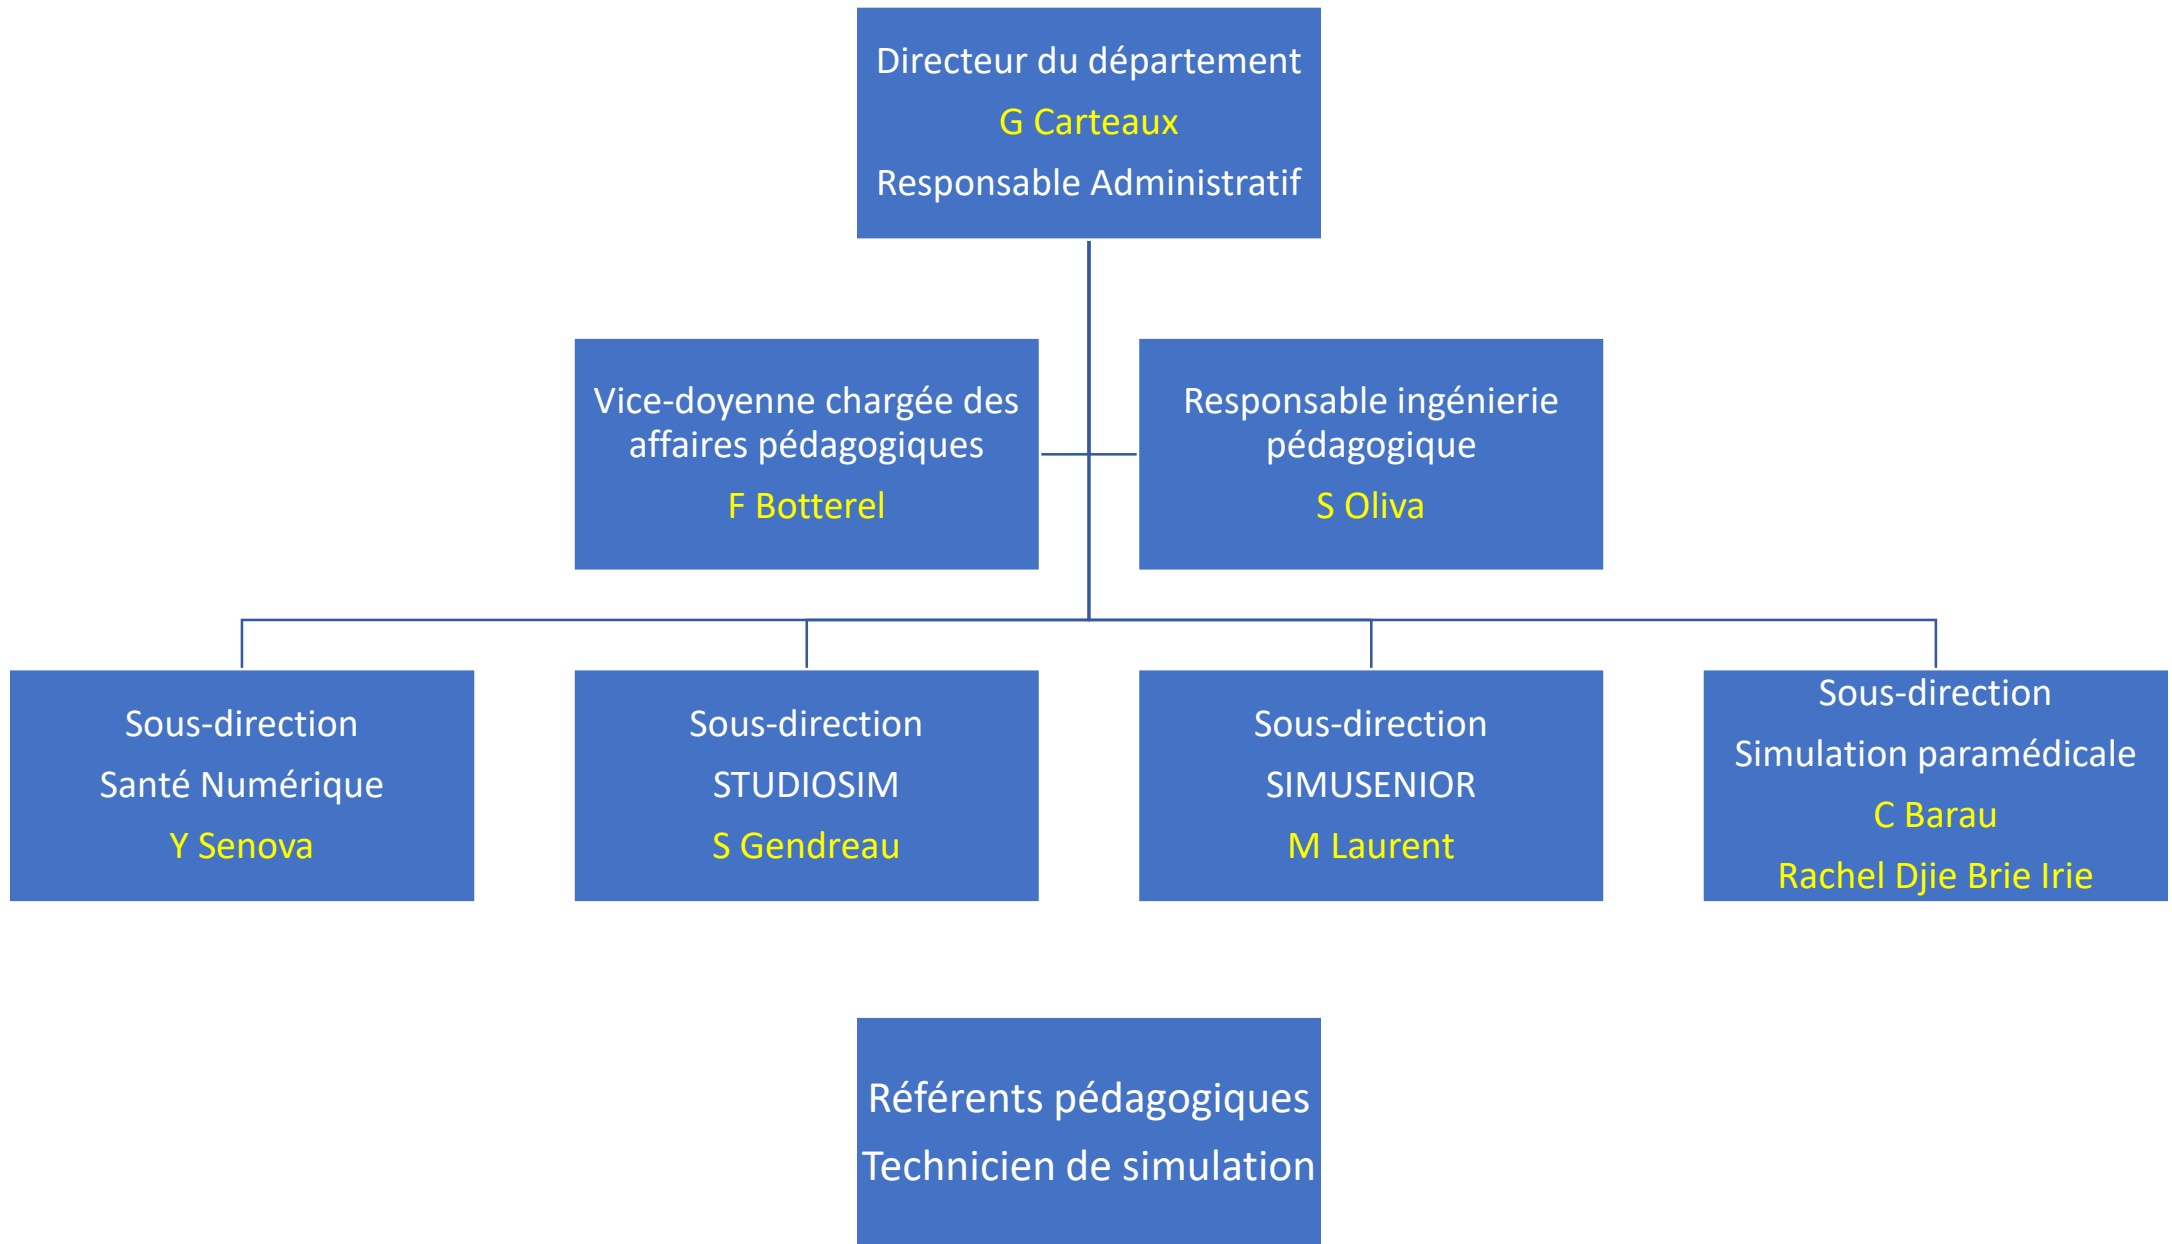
Directeur du département
G Carteaux
Responsable Administratif

Vice-doyenne chargée des affaires pédagogiques
F Botterel

Responsable ingénierie pédagogique
S Oliva

Sous-direction
Santé Numérique
Y Senova

Sous-direction
STUDIOSIM
S Gendreau

Sous-direction
SIMUSENIOR
M Laurent

Sous-direction
Simulation paramédicale
C Barau
Rachel Djie Brie Irie

Référents pédagogiques
Technicien de simulation